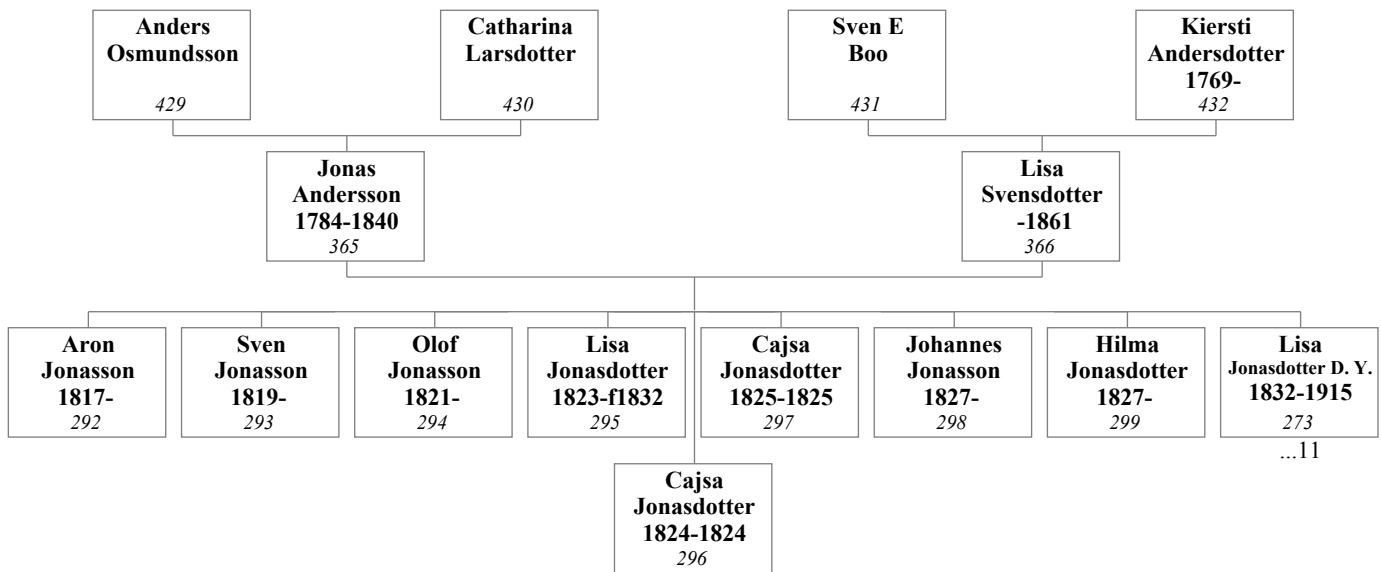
Anders Osmundsson
429

Catharina Larsdotter
430

Sven E Boo
431

Kiersti Andersdotter 1769-
432

Jonas Andersson 1784-1840
365

Lisa Svensdotter -1861
366

Aron Jonasson 1817-
292

Sven Jonasson 1819-
293

Olof Jonasson 1821-
294

Lisa Jonasdotter 1823-f1832
295

Cajsa Jonasdotter 1825-1825
297

Johannes Jonasson 1827-
298

Hilma Jonasdotter 1827-
299

Lisa Jonasdotter D. Y. 1832-1915
273
...11

Cajsa Jonasdotter 1824-1824
296